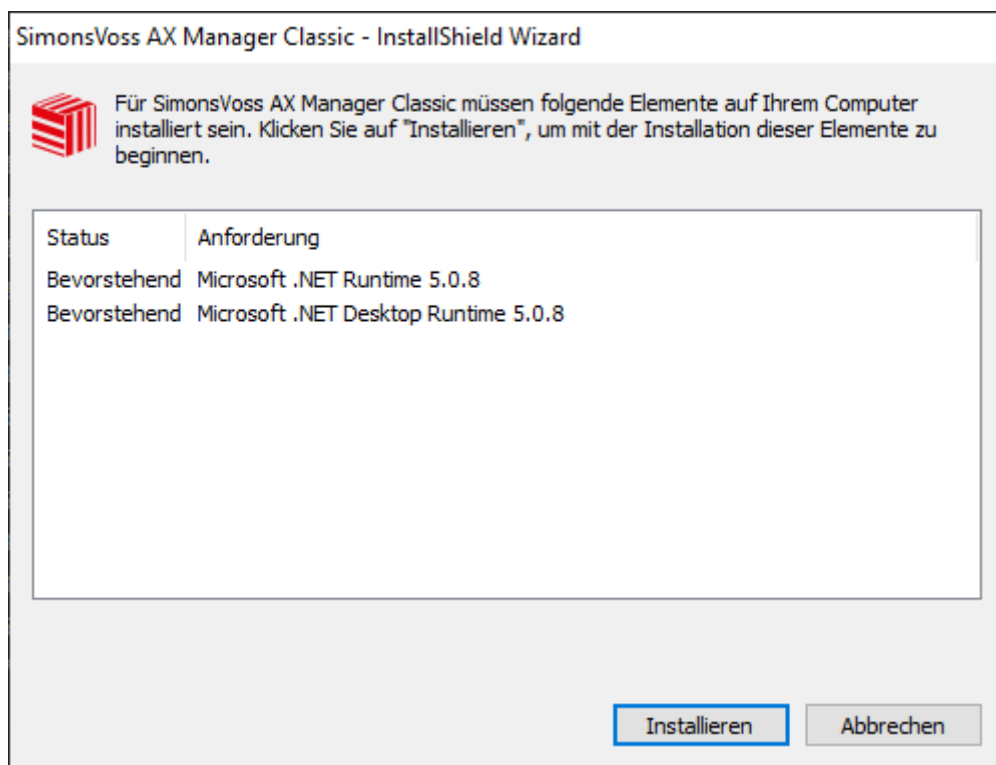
SimonsVoss AX Manager Classic - InstallShield Wizard

Für SimonsVoss AX Manager Classic müssen folgende Elemente auf Ihrem Computer installiert sein. Klicken Sie auf "Installieren", um mit der Installation dieser Elemente zu beginnen.

| Status | Anforderung |
|---|---|
| Bevorstehend | Microsoft .NET Runtime 5.0.8 |
| Bevorstehend | Microsoft .NET Desktop Runtime 5.0.8 |

Installieren

Abbrechen